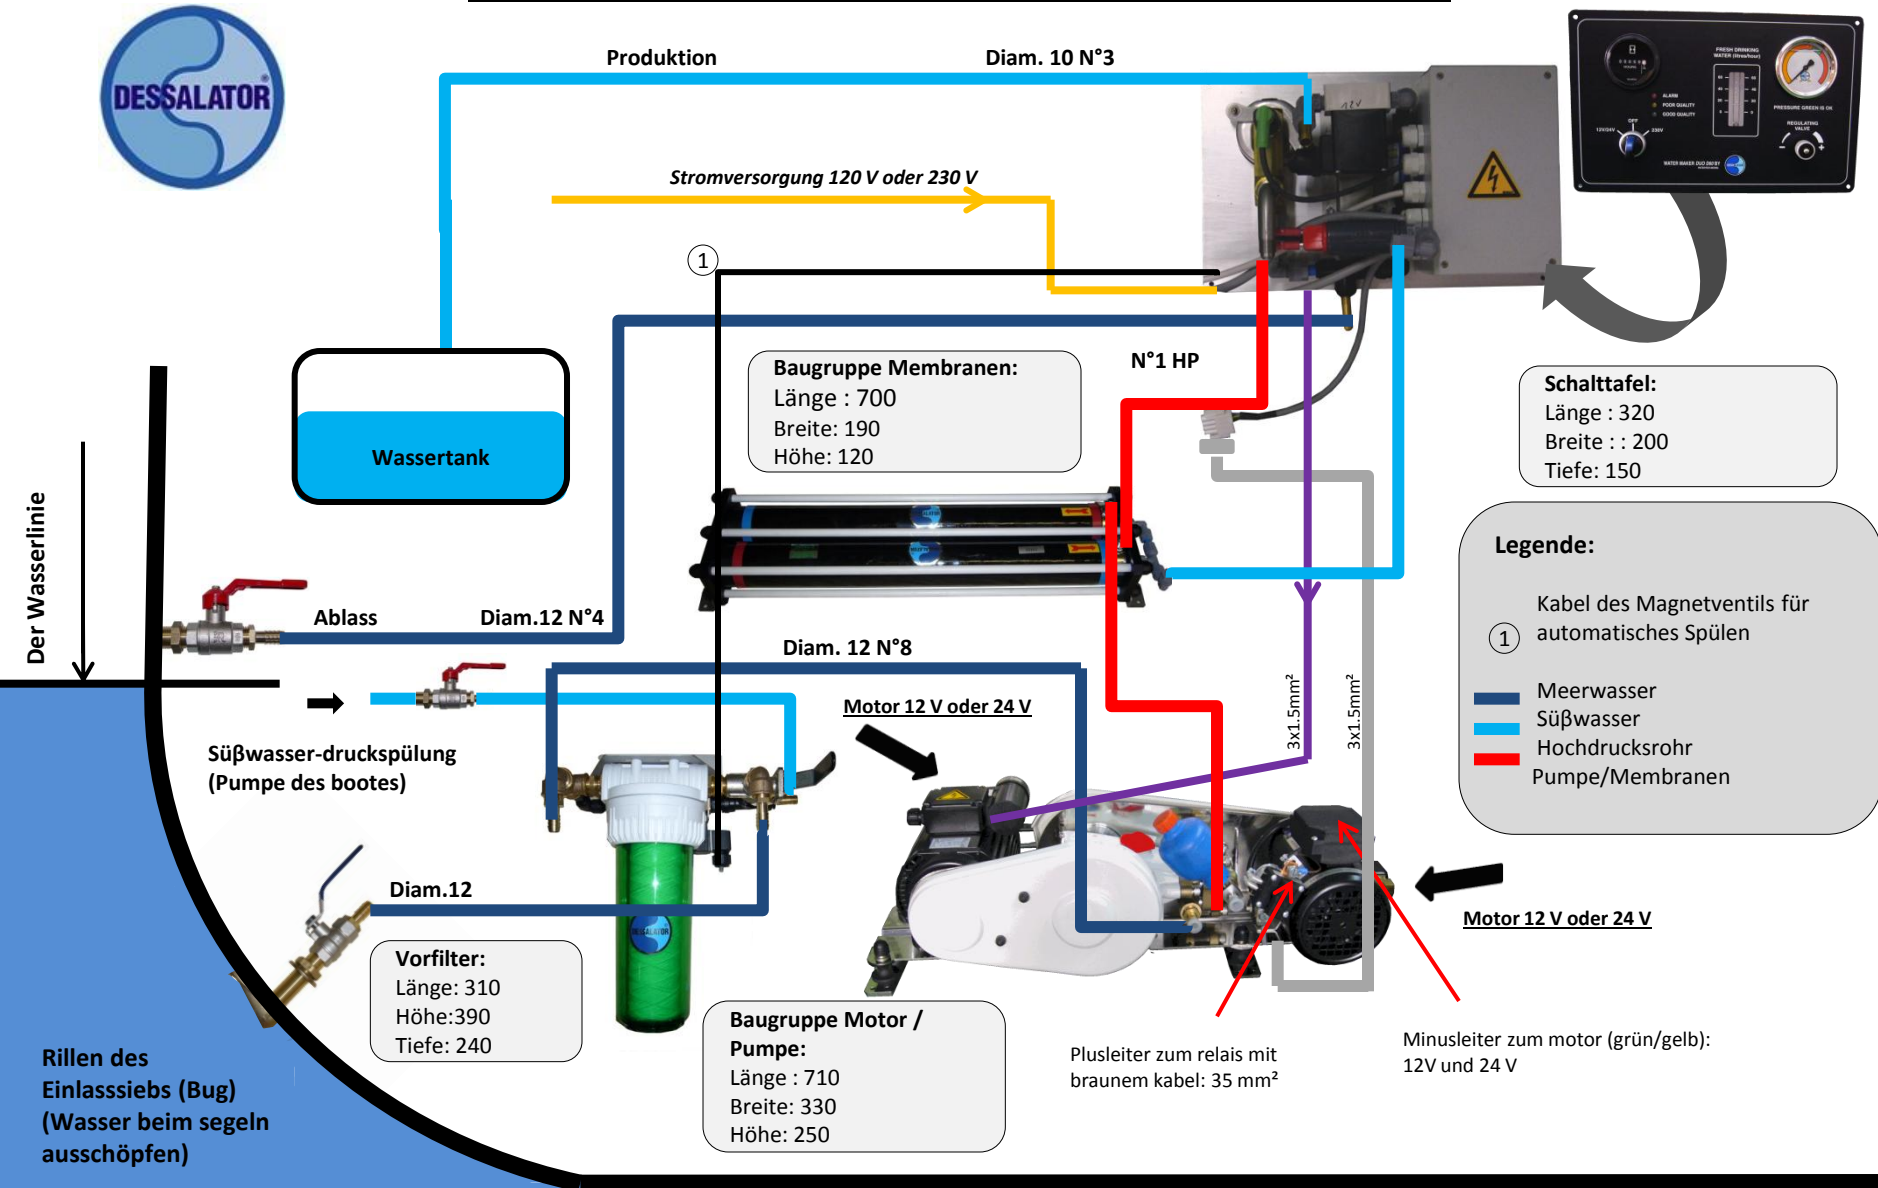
DESSALATOR

Produktion

Diam. 10 N°3

Stromversorgung 120 V oder 230 V

1

Wassertank

Baugruppe Membranen:
Länge : 700
Breite: 190
Höhe: 120

N°1 HP

Schalttafel:
Länge : 320
Breite : : 200
Tiefe: 150

Der Wasserlinie

Ablass

Diam.12 N°4

Legende:

1 Kabel des Magnetventils für automatisches Spülen

Meerwasser
Süßwasser
Hochdrucksrohr Pumpe/Membranen

Diam. 12 N°8

Motor 12 V oder 24 V

Süßwasser-druckspülung
(Pumpe des bootes)

3x1.5mm²

3x1.5mm²

Diam.12

Motor 12 V oder 24 V

Vorfilter:
Länge: 310
Höhe:390
Tiefe: 240

Baugruppe Motor / Pumpe:
Länge : 710
Breite: 330
Höhe: 250

Plusleiter zum relais mit braunem kabel: 35 mm²

Minusleiter zum motor (grün/gelb): 12V und 24 V

Rillen des Einlasssiebs (Bug) (Wasser beim segeln ausschöpfen)